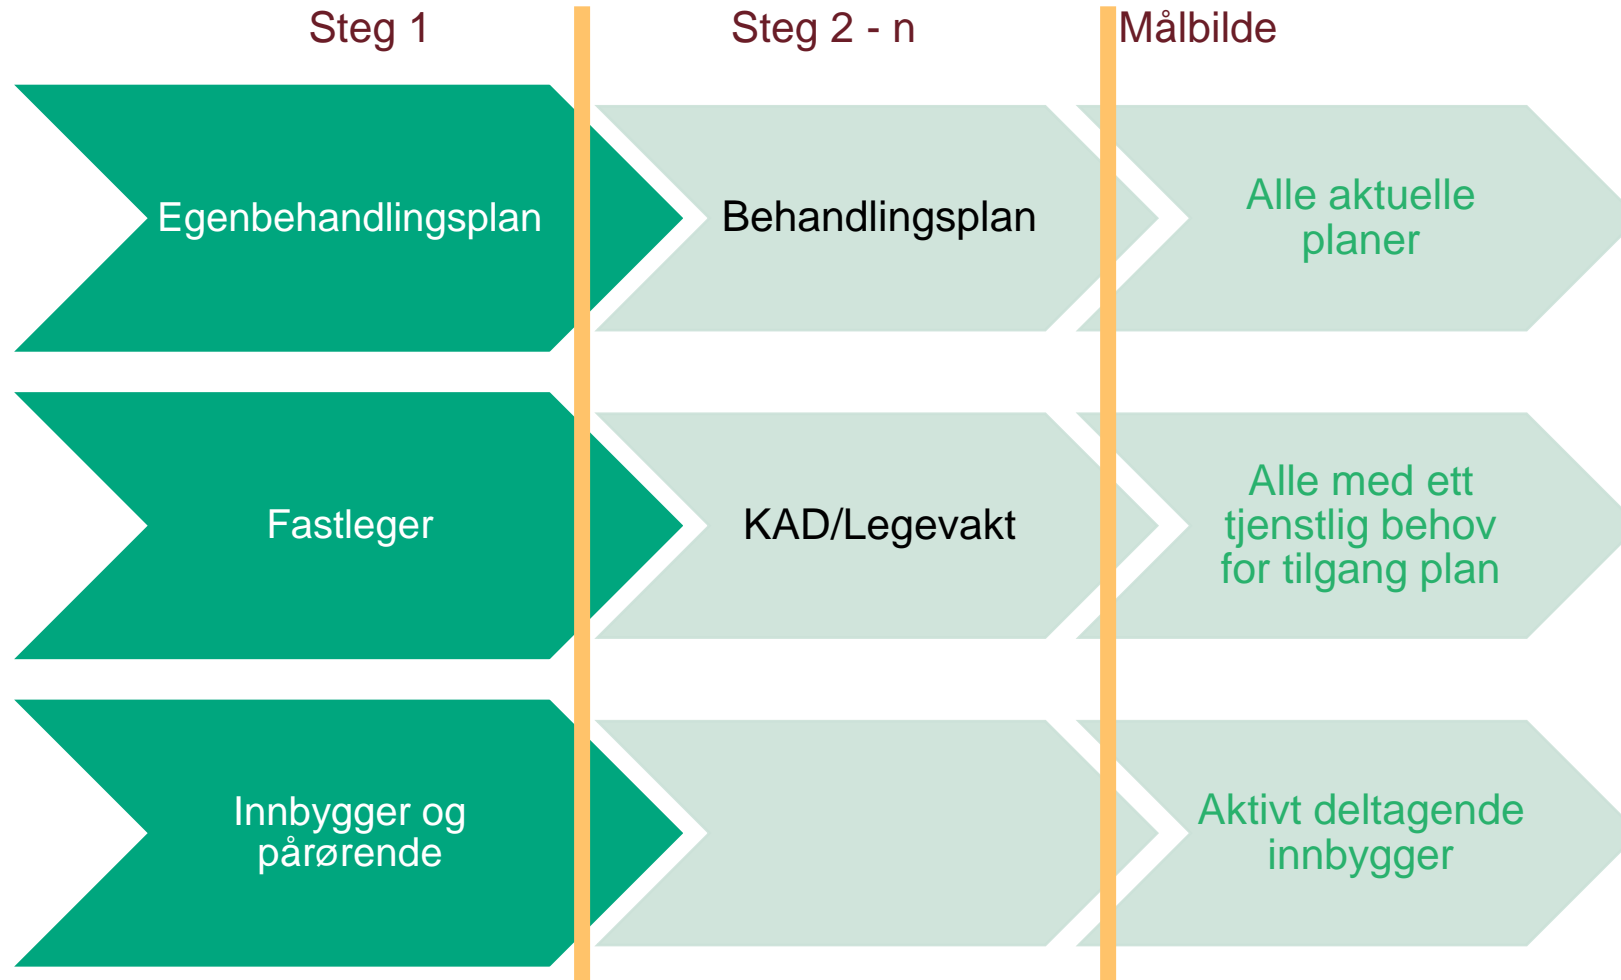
Steg 1

Steg 2 - n

Målbilde

Egenbehandlingsplan

Behandlingsplan

Alle aktuelle planer

Fastleger

KAD/Legevakt

Alle med ett tjenstlig behov for tilgang plan

Innbygger og pårørende

Aktivt deltagende innbygger